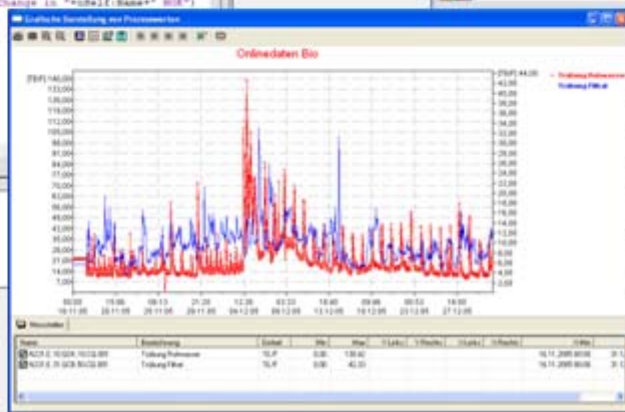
Change in "Schelt-Name" NOR")

Grafische Darstellung von Prozesswerten

Onlinedaten Bio

[TE/F] 140,00
133,00
126,00
119,00
112,00
105,00
98,00
91,00
84,00
77,00
70,00
63,00
56,00
49,00
42,00
35,00
28,00
21,00
14,00
7,00
0,00

[TE/F] 44,00
42,00
40,00
38,00
36,00
34,00
32,00
30,00
28,00
26,00
24,00
22,00
20,00
18,00
16,00
14,00
12,00
10,00
8,00
6,00
4,00
2,00

Trübung Rohwasser
Trübung Filtrat

00:00 18.11.05
15:00 20.11.05
06:13 22.11.05
21:20 28.11.05
12:20 04.12.05
03:23 06.12.05
18:40 13.12.05
09:46 16.12.05
00:53 22.12.05
16:00 27.12.05

Messwerte

| Name | Bezeichnung | Einheit | Min | Max | Y Links | Y Rechts | X Links | X Rechts | X-Min |
|---|---|---|---|---|---|---|---|---|---|
| NCO1.0.10 QDI.10/CQ.001 | Trübung Rohwasser | TE/F | 0,00 | 139,62 | | | | | 18.11.2005 00:00 |
| NCO1.0.20 QDI.10/CQ.001 | Trübung Filtrat | TE/F | 0,00 | 42,03 | | | | | 18.11.2005 00:00 |